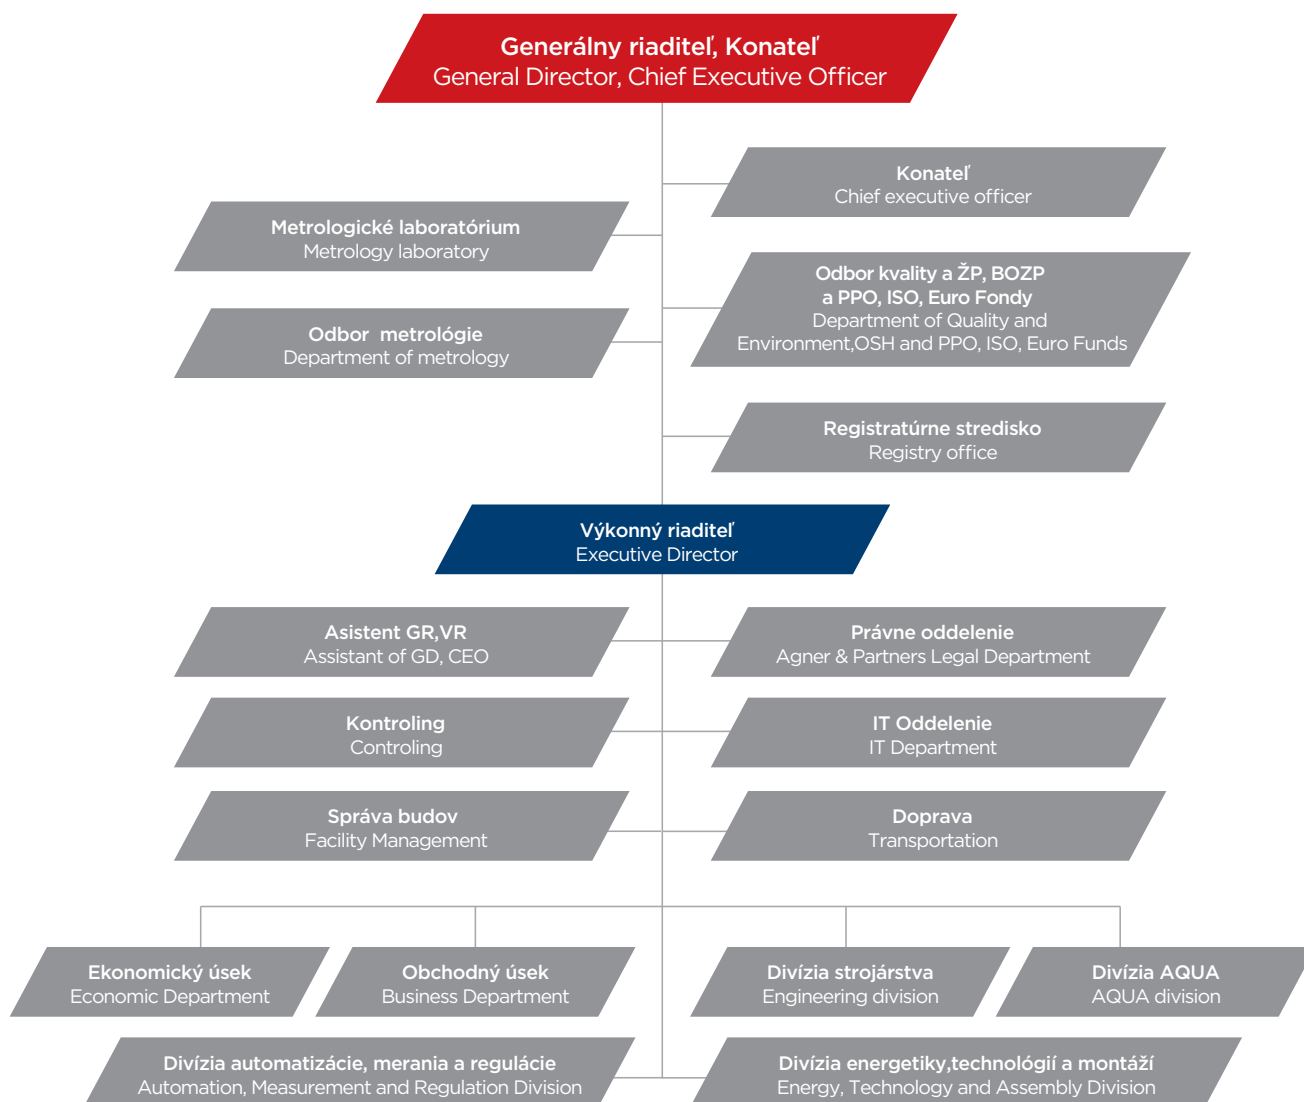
Generálny riaditeľ, Konateľ
General Director, Chief Executive Officer

Konateľ
Chief executive officer

Metrologické laboratórium
Metrology laboratory

Odbor kvality a ŽP, BOZP a PPO, ISO, Euro Fondy
Department of Quality and Environment,OSH and PPO, ISO, Euro Funds

Odbor metrológie
Department of metrology

Registratúrne stredisko
Registry office

Výkonný riaditeľ
Executive Director

Asistent GR,VR
Assistant of GD, CEO

Právne oddelenie
Agner & Partners Legal Department

Kontroling
Controling

IT Oddelenie
IT Department

Správa budov
Facility Management

Doprava
Transportation

Ekonomický úsek
Economic Department

Obchodný úsek
Business Department

Divízia strojárstva
Engineering division

Divízia AQUA
AQUA division

Divízia automatizácie, merania a regulácie
Automation, Measurement and Regulation Division

Divízia energetiky,technológií a montáží
Energy, Technology and Assembly Division